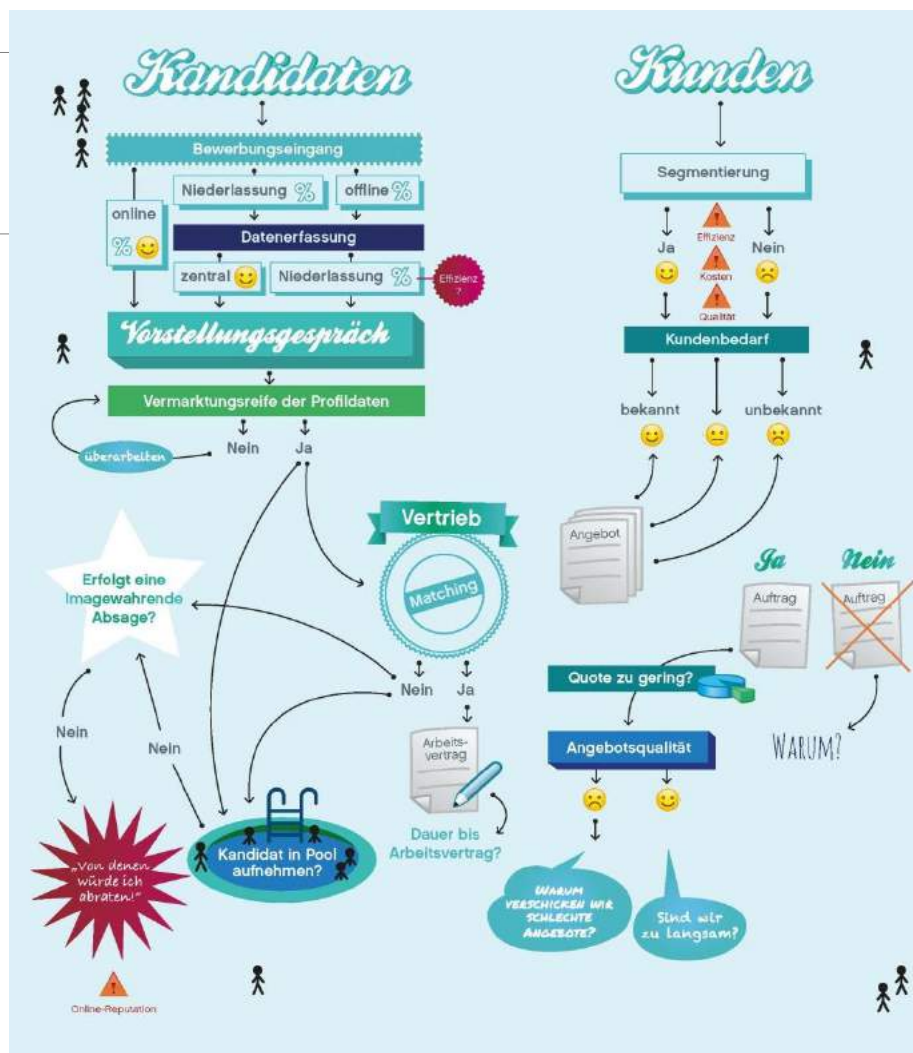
Kandidaten

Bewerbungseingang

online %

Niederlassung %

offline %

Datenerfassung

zentral

Niederlassung %

Effizienz ?

Vorstellungsgespräch

Vermarktungsreife der Profildaten

überarbeiten

Nein

Ja

Erfolgt eine Imagewahrende Absage?

Vertrieb

Matching

Nein

Ja

Nein

Nein

Arbeits-vertrag

Dauer bis Arbeitsvertrag?

„Von denen würde ich abraten!"

Kandidat in Pool aufnehmen?

Online-Reputation

Kunden

Segmentierung

Ja

Effizienz

Kosten

Qualität

Nein

Kundenbedarf

bekannt

unbekannt

Angebot

Ja

Nein

Auftrag

Auftrag

Quote zu gering?

Angebotsqualität

WARUM?

WARUM VERSCHICKEN WIR SCHLECHTE ANGEBOTE?

Sind wir zu langsam?